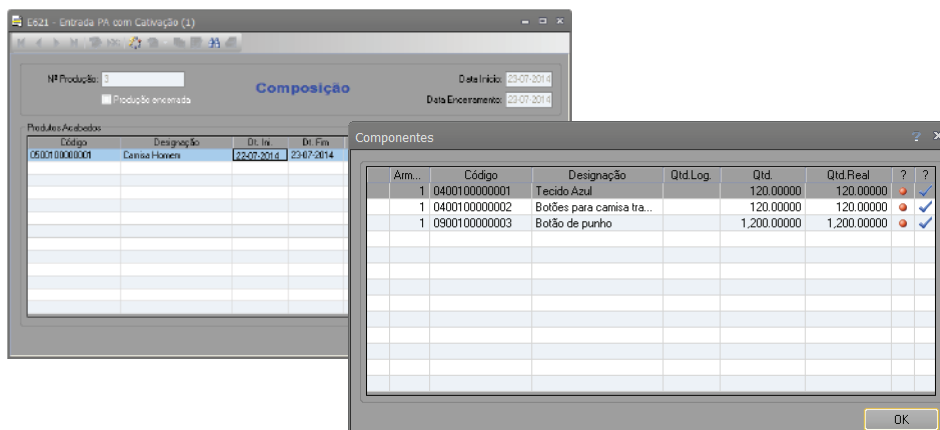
E621 - Entrada PA com Cativação (1)

Nº Produção: 3

Produção encerrada

Composição

Data Início: 23-07-2014

Data Encerramento: 23-07-2014

Produtos Acabados

| Código | Designação | Dt. Ini. | Dt. Fim |
|---|---|---|---|
| 0500100000001 | Camisa Homem | 23-07-2014 | 23-07-2014 |

Componentes

| Arm... | Código | Designação | Qtd.Log. | Qtd. | Qtd.Real | ? | ? |
|---|---|---|---|---|---|---|---|
| 1 | 0400100000001 | Tecido Azul | | 120.00000 | 120.00000 | | |
| 1 | 0400100000002 | Botões para camisa tra... | | 120.00000 | 120.00000 | | |
| 1 | 0900100000003 | Botão de punho | | 1,200.00000 | 1,200.00000 | | |

OK